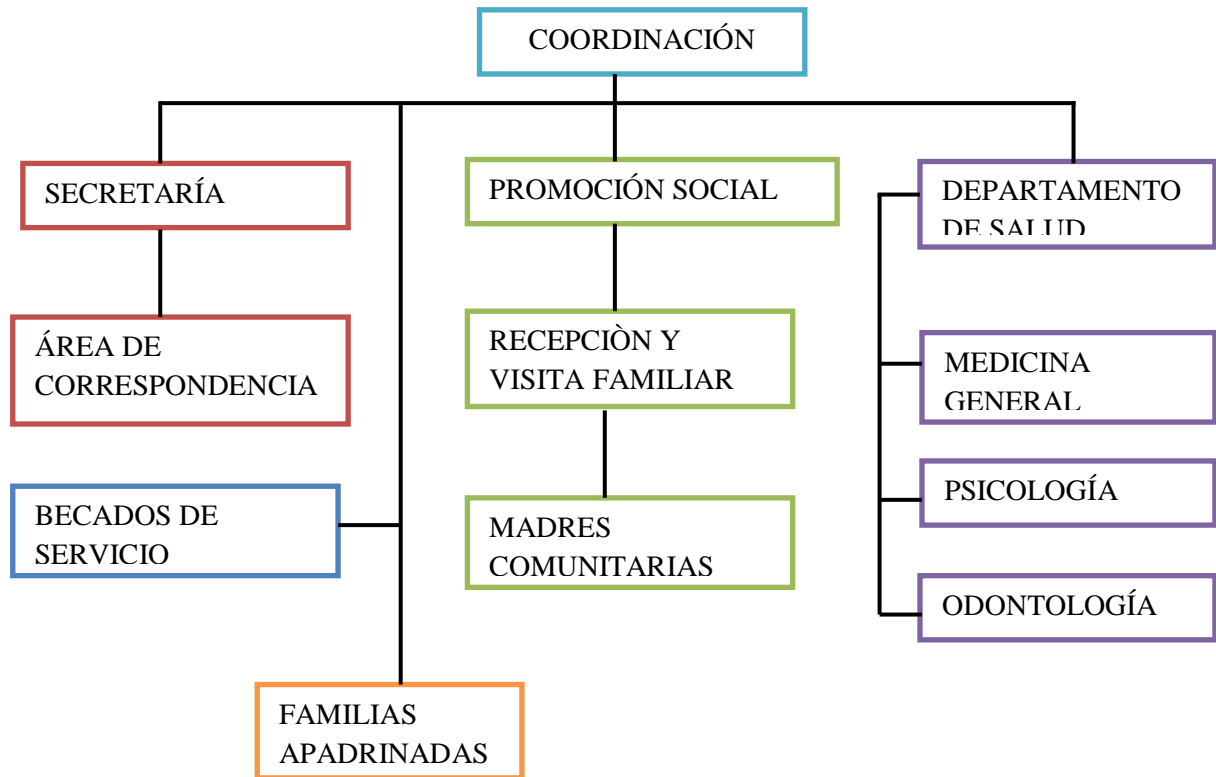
COORDINACIÓN

SECRETARÍA

ÁREA DE CORRESPONDENCIA

BECADOS DE SERVICIO

FAMILIAS APADRINADAS

PROMOCIÓN SOCIAL

RECEPCIÒN Y VISITA FAMILIAR

MADRES COMUNITARIAS

DEPARTAMENTO DE SALUD

MEDICINA GENERAL

PSICOLOGÍA

ODONTOLOGÍA